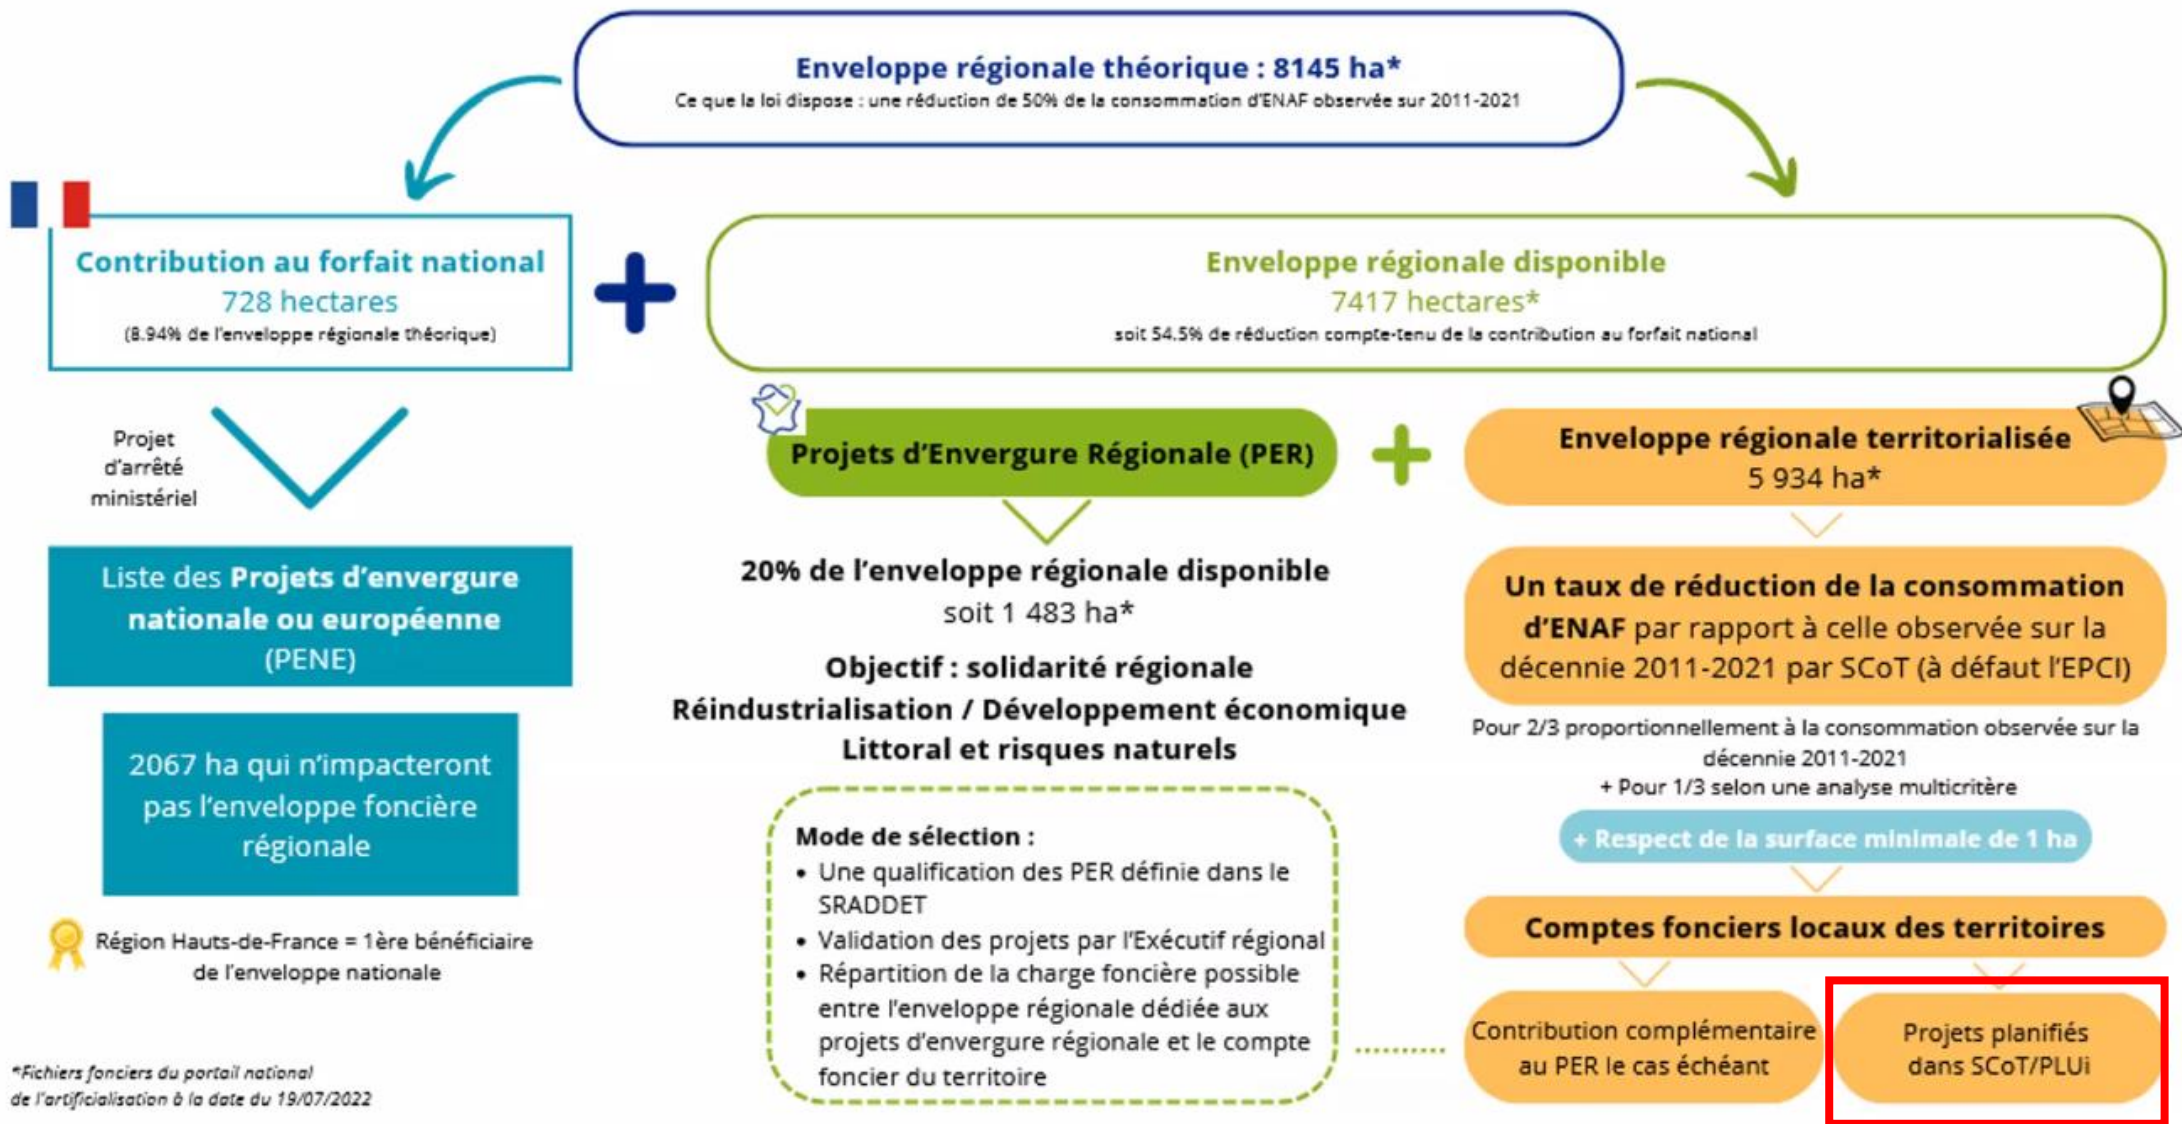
Enveloppe régionale théorique : 8145 ha*
Ce que la loi dispose : une réduction de 50% de la consommation d'ENAF observée sur 2011-2021

Contribution au forfait national
728 hectares
(8.94% de l'enveloppe régionale théorique)

Enveloppe régionale disponible
7417 hectares*
soit 54.5% de réduction compte-tenu de la contribution au forfait national

Projet d'arrêté ministériel

Liste des Projets d'envergure nationale ou européenne (PENE)

2067 ha qui n'impacteront pas l'enveloppe foncière régionale

Région Hauts-de-France = 1ère bénéficiaire de l'enveloppe nationale

*Fichiers fonciers du portail national de l'artificialisation à la date du 19/07/2022

Projets d'Envergure Régionale (PER)

20% de l'enveloppe régionale disponible
soit 1 483 ha*

Objectif : solidarité régionale
Réindustrialisation / Développement économique
Littoral et risques naturels

Mode de sélection :
• Une qualification des PER définie dans le SRADDET
• Validation des projets par l'Exécutif régional
• Répartition de la charge foncière possible entre l'enveloppe régionale dédiée aux projets d'envergure régionale et le compte foncier du territoire

Enveloppe régionale territorialisée
5 934 ha*

Un taux de réduction de la consommation d'ENAF par rapport à celle observée sur la décennie 2011-2021 par SCoT (à défaut l'EPCI)

Pour 2/3 proportionnellement à la consommation observée sur la décennie 2011-2021
+ Pour 1/3 selon une analyse multicritère

+ Respect de la surface minimale de 1 ha

Comptes fonciers locaux des territoires

Contribution complémentaire au PER le cas échéant

Projets planifiés dans SCoT/PLUi